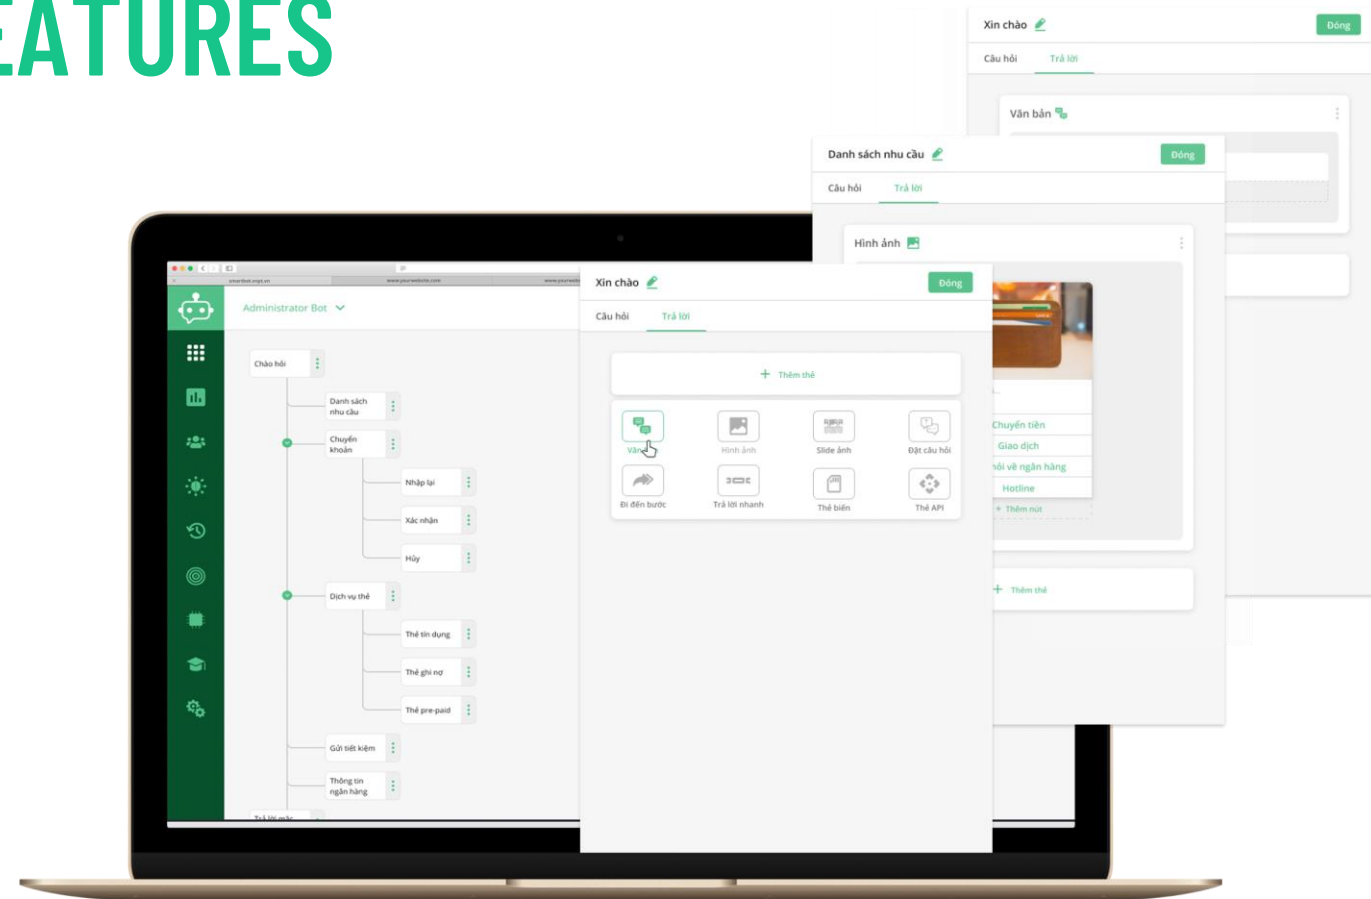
EATURES

Xin chào
Đóng
Câu hỏi
Trả lời
Văn bản

Danh sách nhu cầu
Đóng
Câu hỏi
Trả lời
Hình ảnh
Chuyển tiền
Giao dịch
hỏi về ngân hàng
Hotline
+ Thêm nút
+ Thêm thẻ

Administrator Bot
Chào hỏi
Danh sách nhu cầu
Chuyển khoản
Nhập lại
Xác nhận
Hủy
Dịch vụ thẻ
Thẻ tín dụng
Thẻ ghi nợ
Thẻ pre-paid
Gửi tiết kiệm
Thông tin ngân hàng

Xin chào
Đóng
Câu hỏi
Trả lời
+ Thêm thẻ
Văn
Hình ảnh
Slide ảnh
Đặt câu hỏi
Đi đến bước
Trả lời nhanh
Thẻ biến
Thẻ API